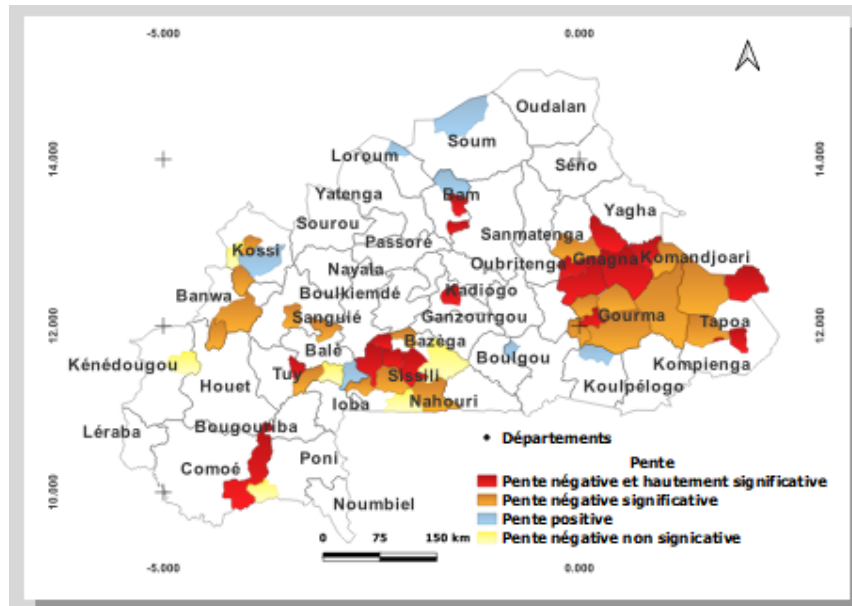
-5.000
0.000
14.000
14.000
12.000
12.000
10.000
10.000
-5.000
0.000

Oudalan
Soum
Loroum
Séno
Bam
Yatenga
Yagha
Sourou
Sanmatenga
Kossi
Passoré
Oubritenga
Gnagna
Komandjoari
Nayala
Banwa
Kadiogo
Boulkiemdé
Sanguié
Ganzourgou
Gourma
Tapoa
Balé
Bazèga
Kénédougou
Boulgou
Kompienga
Tuy
Sissili
Houet
Koulpélogo
Ioba
Nahouri
Léraba
Bougouriba
Poni
Comoé
Noumbiel

Départements
Pente
Pente négative et hautement significative
Pente négative significative
Pente positive
Pente négative non signicative

0 75 150 km